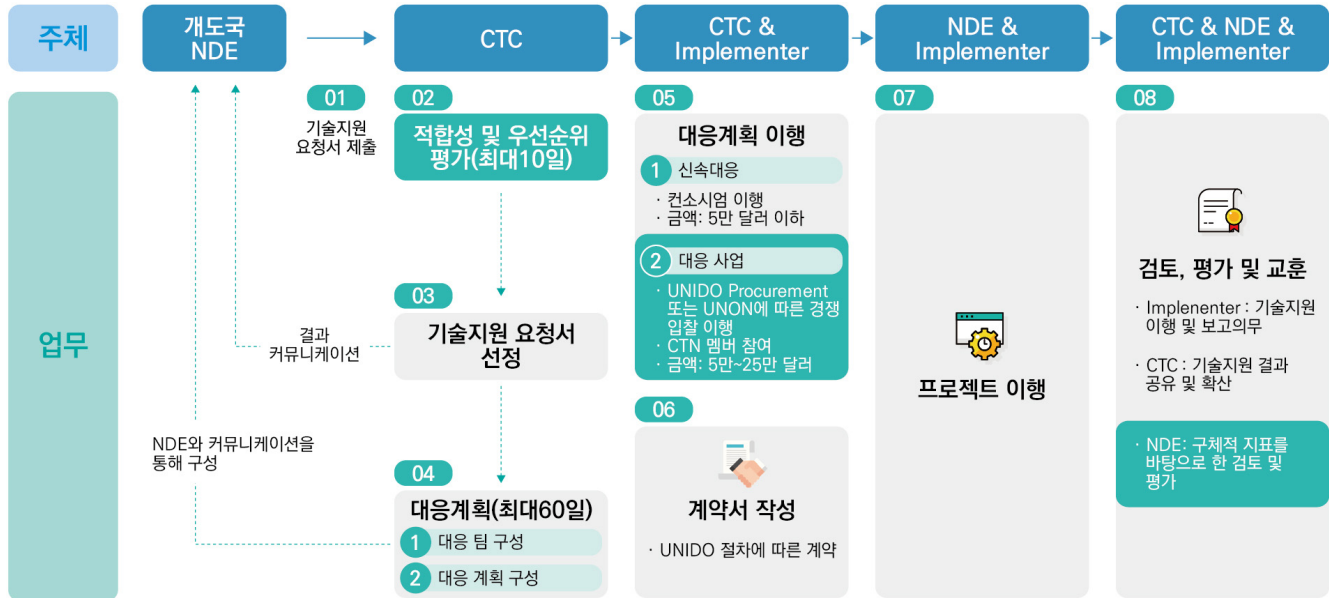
주체

개도국 NDE

CTC

CTC & Implementer

NDE & Implementer

CTC & NDE & Implementer

업무

01

기술지원 요청서 제출

02

적합성 및 우선순위 평가(최대10일)

03

결과 커뮤니케이션

기술지원 요청서 선정

NDE와 커뮤니케이션을 통해 구성

04

대응계획(최대60일)

1 대응 팀 구성

2 대응 계획 구성

05

대응계획 이행

1 신속대응

· 컨소시엄 이행
· 금액: 5만 달러 이하

2 대응 사업

· UNIDO Procurement 또는 UNON에 따른 경쟁 입찰 이행
· CTN 멤버 참여
· 금액: 5만~25만 달러

06

계약서 작성

· UNIDO 절차에 따른 계약

07

프로젝트 이행

08

검토, 평가 및 교훈

· Implenenter : 기술지원 이행 및 보고의무

· CTC : 기술지원 결과 공유 및 확산

· NDE: 구체적 지표를 바탕으로 한 검토 및 평가